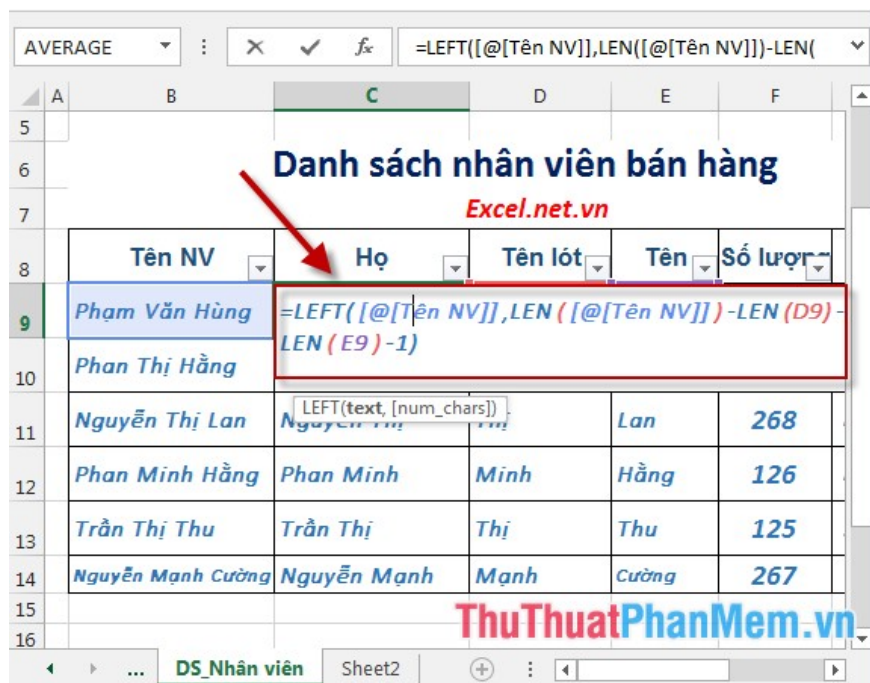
AVERAGE

=LEFT([@[Tên NV]],LEN([@[Tên NV]])-LEN(

| | A | B | C | D | E | F |
|---|---|---|---|---|---|---|
| 5 | | | | | | |
| 6 | | Danh sách nhân viên bán hàng | | | | |
| 7 | | Excel.net.vn | | | | |
| 8 | | Tên NV | Họ | Tên lót | Tên | Số lượng |
| 9 | | Phạm Văn Hùng | =LEFT( [@[Tên NV]] ,LEN ( [@[Tên NV]] ) -LEN (D9) - LEN ( E9 ) -1) | | | |
| 10 | | Phan Thị Hằng | | | | |
| 11 | | Nguyễn Thị Lan | Nguyễn Thị | Thị | Lan | 268 |
| 12 | | Phan Minh Hằng | Phan Minh | Minh | Hằng | 126 |
| 13 | | Trần Thị Thu | Trần Thị | Thị | Thu | 125 |
| 14 | | Nguyễn Mạnh Cường | Nguyễn Mạnh | Mạnh | Cường | 267 |
| 15 | | | | | | |
| 16 | | | | | | |

LEFT(text, [num_chars])

... DS_Nhân viên Sheet2

ThuThuatPhanMem.vn